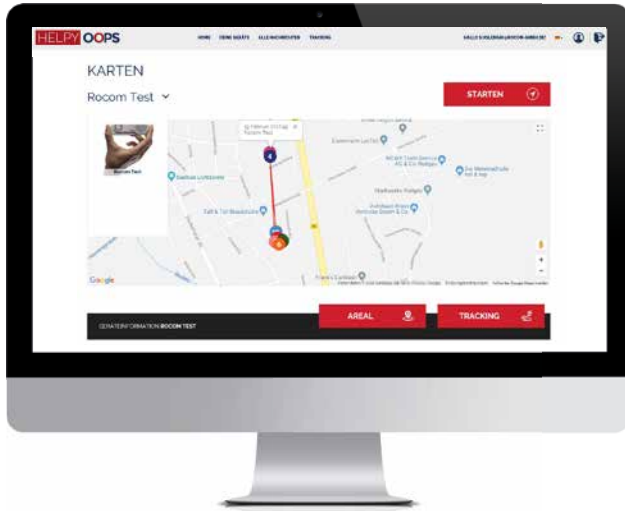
HELPY OOPS

HOME MEINE GERÄTE ALLE NACHRICHTEN TRACKING

HALLO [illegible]

KARTEN

Rocom Test

STARTEN

Rocom Test

Stadtbad Lichtenrade

Eat & Tat Bistro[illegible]

Edeka

Google

AREAL

TRACKING

GERÄTEINFORMATION ROCOM TEST